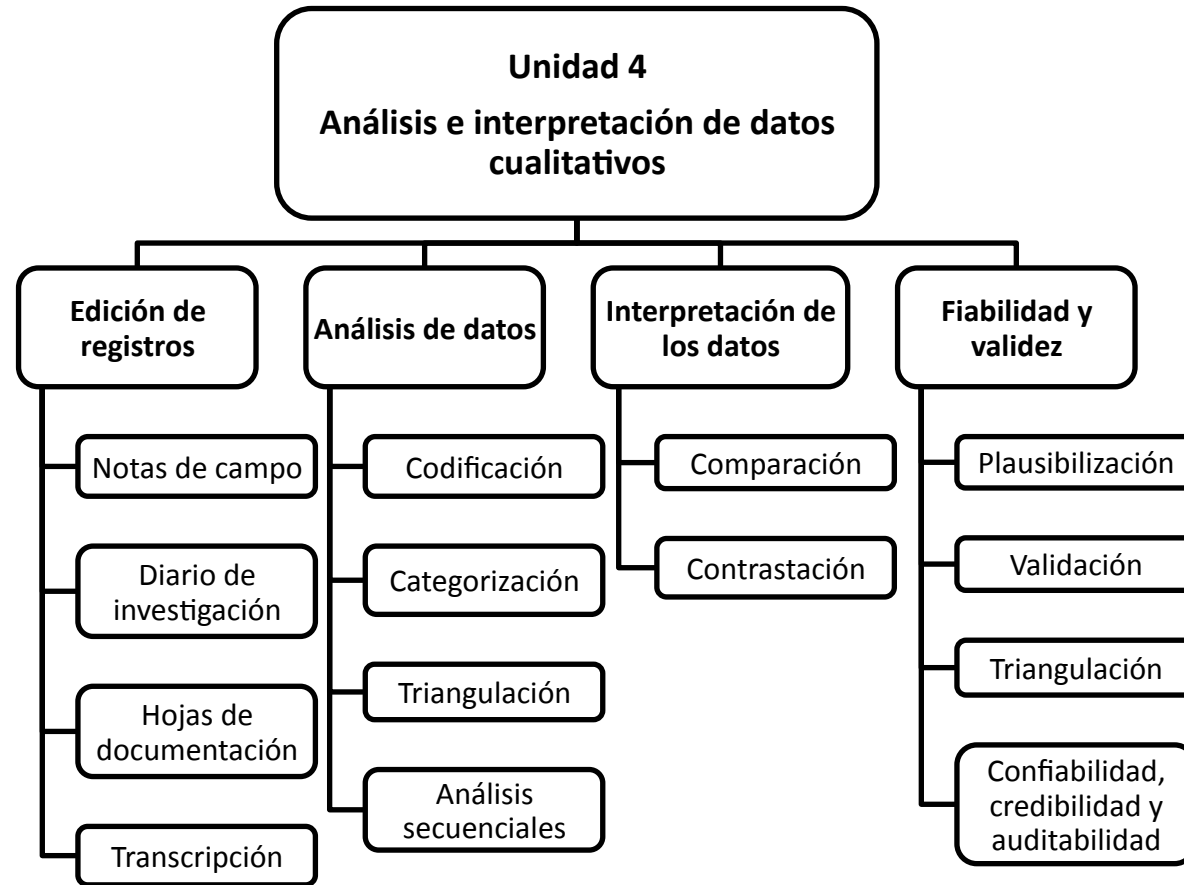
Unidad 4
Análisis e interpretación de datos cualitativos

Edición de registros

Notas de campo

Diario de investigación

Hojas de documentación

Transcripción

Análisis de datos

Codificación

Categorización

Triangulación

Análisis secuenciales

Interpretación de los datos

Comparación

Contrastación

Fiabilidad y validez

Plausibilización

Validación

Triangulación

Confiabilidad, credibilidad y auditabilidad